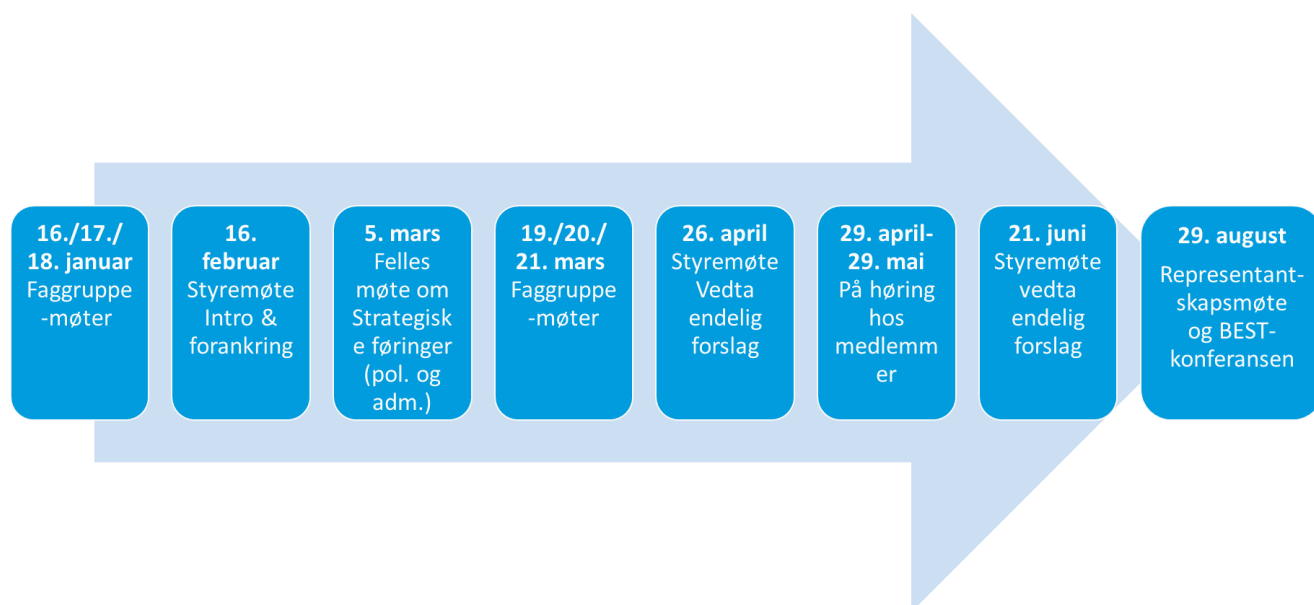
16./17./ 18. januar
Faggruppe-møter

16. februar
Styremøte Intro & forankring

5. mars
Felles møte om Strategiske føringer (pol. og adm.)

19./20./ 21. mars
Faggruppe-møter

26. april
Styremøte Vedta endelig forslag

29. april-29. mai
På høring hos medlemmer

21. juni
Styremøte vedta endelig forslag

29. august
Representant-skapsmøte og BEST-konferansen